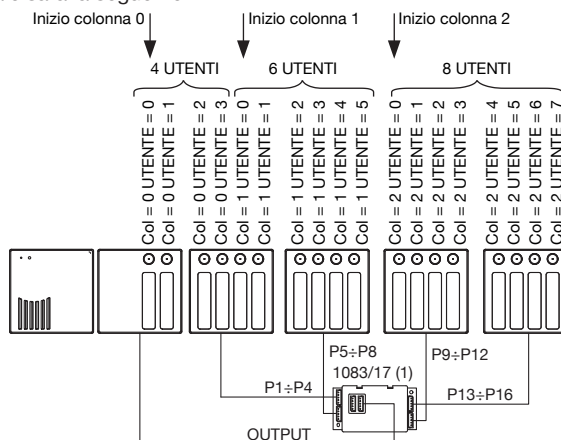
Inizio colonna 0
Inizio colonna 1
Inizio colonna 2

4 UTENTI
6 UTENTI
8 UTENTI

Col = 0 UTENTE = 0
Col = 0 UTENTE = 1
Col = 0 UTENTE = 2
Col = 0 UTENTE = 3
Col = 1 UTENTE = 0
Col = 1 UTENTE = 1
Col = 1 UTENTE = 2
Col = 1 UTENTE = 3
Col = 1 UTENTE = 4
Col = 1 UTENTE = 5
Col = 2 UTENTE = 0
Col = 2 UTENTE = 1
Col = 2 UTENTE = 2
Col = 2 UTENTE = 3
Col = 2 UTENTE = 4
Col = 2 UTENTE = 5
Col = 2 UTENTE = 6
Col = 2 UTENTE = 7

P5÷P8
P9÷P12
1083/17 (1)
P1÷P4
P13÷P16
OUTPUT